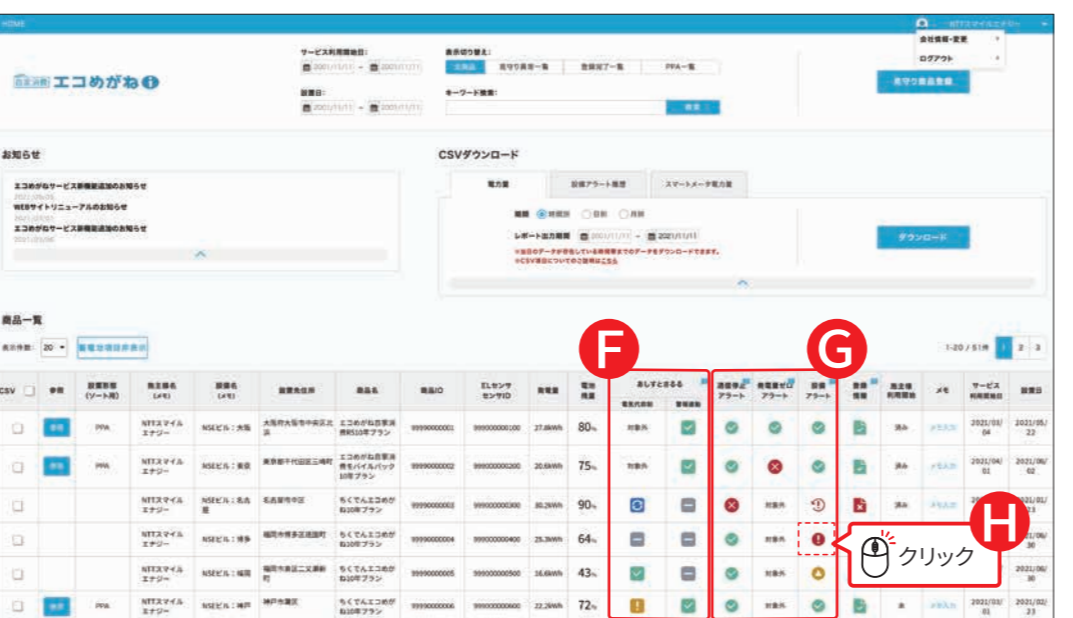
HOME

NTTスマイルエナジー

会社情報・変更
ログアウト

エコめがね

サービス利用開始日:
2021/11/11 ~ 2021/11/11
設置日:
2021/11/11 ~ 2021/11/11

表示切り替え:
全商品 見守り商品一覧 登録完了一覧 PPA一覧

キーワード検索:
検索

見守り商品登録

お知らせ

エコめがねサービス新機能追加のお知らせ
WEBサイトリニューアルのお知らせ
エコめがねサービス新機能追加のお知らせ

CSVダウンロード

電力量 設備アラート履歴 スマートメータ電力量

期間 ◉時間別 ○日別 ○月別
レポート出力期間 2021/11/11 ~ 2021/11/11
ダウンロード

商品一覧

表示件数: 20
表示項目非表示

F G H

1-20 / 51件 1 2 3

| CSV | 参照 | 設置形態 (ソート用) | 発注者名 (メモ) | 設置名 (メモ) | 設置先住所 | 商品名 | 商品ID | ELセンサ センサID | 発電量 | 電池残量 | あしすとまるる 電気代節約 | あしすとまるる 警報連動 | 通信停止 アラート | 発電量ゼロ アラート | 設備 アラート | 登録情報 | 発注者 利用開始 | メモ | サービス 利用開始日 | 設置日 |
|---|---|---|---|---|---|---|---|---|---|---|---|---|---|---|---|---|---|---|---|---|
| ☐ | 参照 | PPA | NTTスマイルエナジー | NSEビル:大阪 | 大阪府大阪市中央区北浜 | エコめがね太陽光発電10年プラン | 999900001 | 999900000100 | 27.8kWh | 80% | 対象外 | ✓ | ✓ | ✓ | ✓ | | 済み | メモ入力 | 2021/03/04 | 2021/05/22 |
| ☐ | 参照 | PPA | NTTスマイルエナジー | NSEビル:東京 | 東京都千代田区三崎町 | エコめがね太陽光発電モバイルパック10年プラン | 999900002 | 999900000200 | 20.6kWh | 75% | 対象外 | ✓ | ✓ | ✕ | ✓ | | 済み | メモ入力 | 2021/04/01 | 2021/06/02 |
| ☐ | | | NTTスマイルエナジー | NSEビル:名古屋 | 名古屋市中区 | ちくでんエコめがね10年プラン | 999900003 | 999900000300 | 30.2kWh | 90% | | | ✕ | 対象外 | | | 済み | メモ入力 | | 2021/01/23 |
| ☐ | | | NTTスマイルエナジー | NSEビル:博多 | 福岡市博多区福浜町 | ちくでんエコめがね10年プラン | 999900004 | 999900000400 | 25.3kWh | 64% | | | ✓ | 対象外 | ! | | | | | 2021/06/30 |
| ☐ | | | NTTスマイルエナジー | NSEビル:福岡 | 福岡市東区二又瀬新町 | ちくでんエコめがね10年プラン | 999900005 | 999900000500 | 16.6kWh | 43% | ✓ | | ✓ | 対象外 | | | | | | 2021/06/30 |
| ☐ | 参照 | PPA | NTTスマイルエナジー | NSEビル:神戸 | 神戸市灘区 | ちくでんエコめがね10年プラン | 999900006 | 999900000600 | 22.2kWh | 72% | ! | ✓ | ✓ | 対象外 | ✓ | | 未 | メモ入力 | 2021/03/01 | 2021/02/23 |

クリック